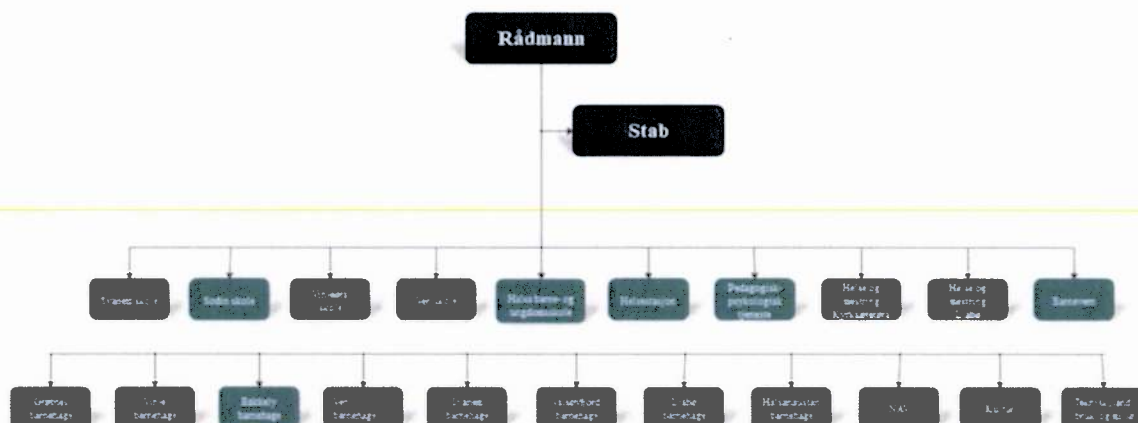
Rådmann

Stab

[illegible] skole

Sodin skole

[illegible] skole

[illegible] skole

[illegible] barne- og ungdomsskole

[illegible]

Pedagogisk-psykologisk tjeneste

Helse og mestring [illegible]

Helse og mestring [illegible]

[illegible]

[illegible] barnehage

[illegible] barnehage

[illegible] barnehage

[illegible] barnehage

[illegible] barnehage

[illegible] barnehage

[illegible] barnehage

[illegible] barnehage

NAV

Kultur

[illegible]